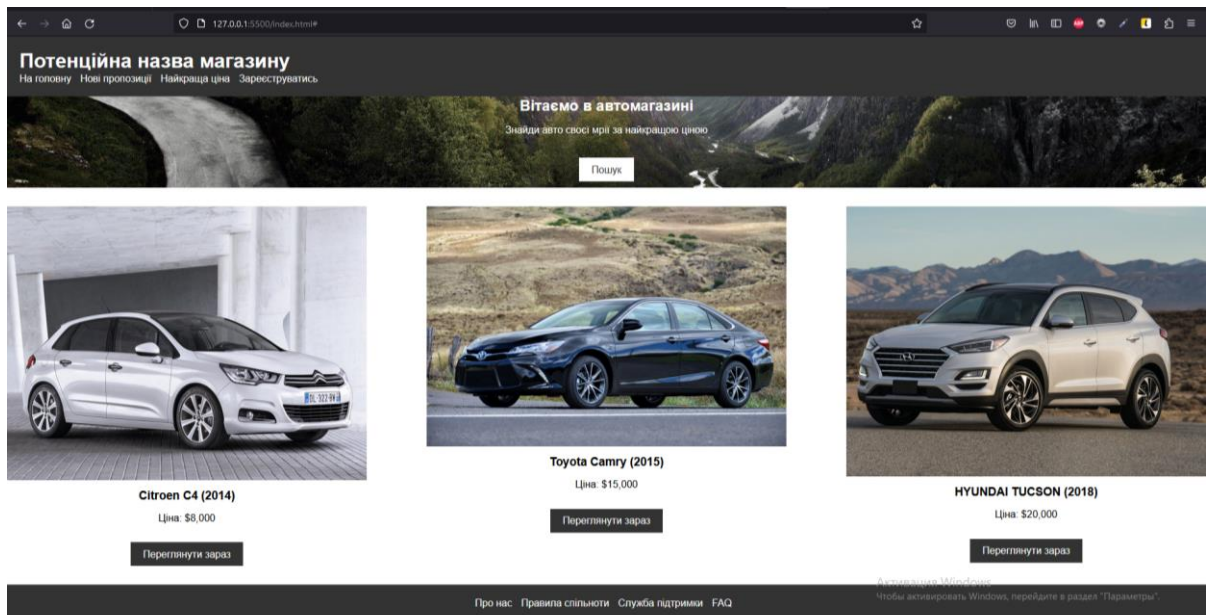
127.0.0.1:5500/index.html#

Потенційна назва магазину

На головну Нові пропозиції Найкраща ціна Зареєструватись

Вітаємо в автомагазині

Знайди авто своєї мрії за найкращою ціною

Пошук

Citroen C4 (2014)

Ціна: $8,000

Переглянути зараз

Toyota Camry (2015)

Ціна: $15,000

Переглянути зараз

HYUNDAI TUCSON (2018)

Ціна: $20,000

Переглянути зараз

Про нас Правила спільноти Служба підтримки FAQ

Активация Windows
Чтобы активировать Windows, перейдите в раздел "Параметры".